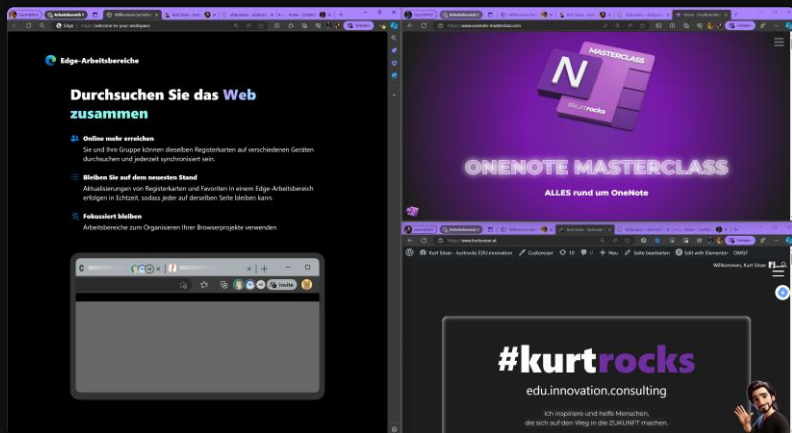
Edge-Arbeitsbereiche

Durchsuchen Sie das Web zusammen

Online mehr erreichen
Sie und Ihre Gruppe können dieselben Registerkarten auf verschiedenen Geräten durchsuchen und jederzeit synchronisiert sein.

Bleiben Sie auf dem neuesten Stand
Aktualisierungen von Registerkarten und Favoriten in einem Edge-Arbeitsbereich erfolgen in Echtzeit, sodass jeder auf derselben Seite bleiben kann.

Fokussiert bleiben
Arbeitsbereiche zum Organisieren Ihrer Browserprojekte verwenden

Invite

MASTERCLASS
#kurtrocks

ONENOTE MASTERCLASS
ALLES rund um OneNote

Kurt Söser - kurtrocks EDU.innovation
Customize
10
0
+ Neu
Seite bearbeiten
Edit with Elementor
OMGF
Willkommen, Kurt Söser

#kurtrocks
edu.innovation.consulting
Ich inspiriere und helfe Menschen,
die sich auf den Weg in die ZUKUNFT machen.